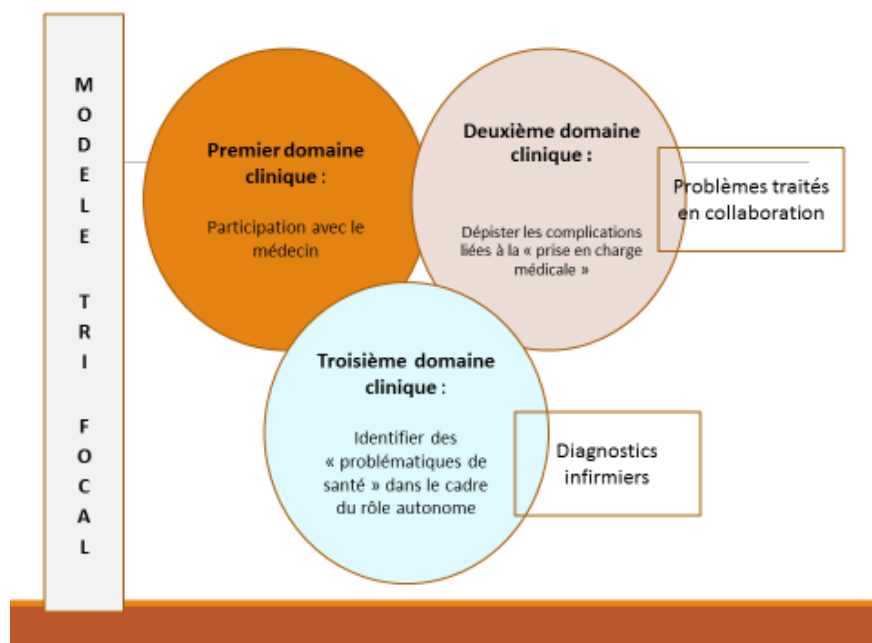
M
O
D
E
L
E

T
R
I

F
O
C
A
L

Premier domaine clinique :

Participation avec le médecin

Deuxième domaine clinique :

Dépister les complications liées à la « prise en charge médicale »

Problèmes traités en collaboration

Troisième domaine clinique :

Identifier des « problématiques de santé » dans le cadre du rôle autonome

Diagnostics infirmiers